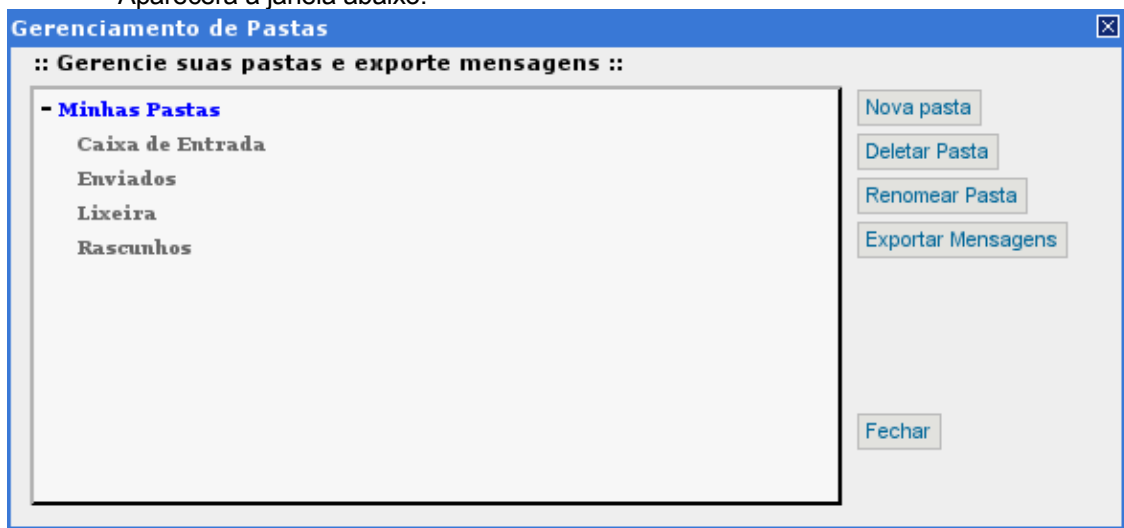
Aparecerá a janela abaixo:

Gerenciamento de Pastas

:: Gerencie suas pastas e exporte mensagens ::

- Minhas Pastas
Caixa de Entrada
Enviados
Lixeira
Rascunhos

Nova pasta
Deletar Pasta
Renomear Pasta
Exportar Mensagens
Fechar